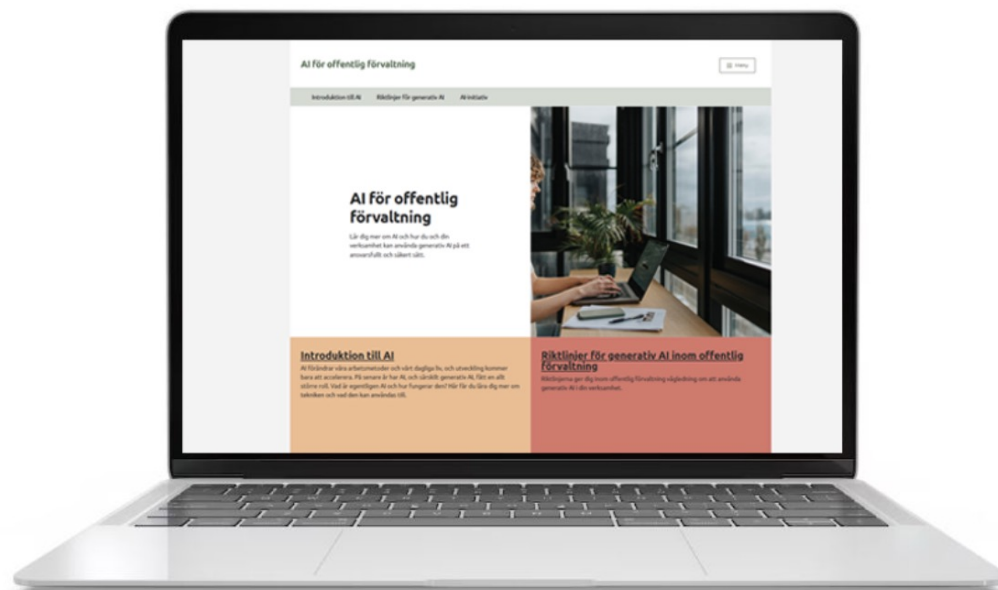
AI för offentlig förvaltning

Meny

Introduktion till AI Riktlinjer för generativ AI AI-initiativ

AI för offentlig förvaltning

Lär dig mer om AI och hur du och din verksamhet kan använda generativ AI på ett ansvarsfullt och säkert sätt.

Introduktion till AI

AI förändrar våra arbetsmetoder och vårt dagliga liv, och utveckling kommer bara att accelerera. På senare år har AI, och särskilt generativ AI, fått en allt större roll. Vad är egentligen AI och hur fungerar den? Här får du lära dig mer om tekniken och vad den kan användas till.

Riktlinjer för generativ AI inom offentlig förvaltning

Riktlinjerna ger dig inom offentlig förvaltning vägledning om att använda generativ AI i din verksamhet.